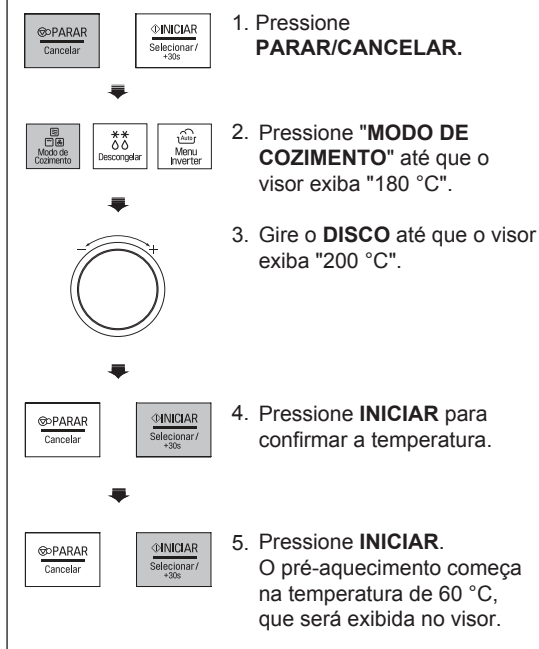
PARAR
Cancelar

INICIAR
Selecionar/ +30s

1. Pressione PARAR/CANCELAR.

Modo de Cozimento

Descongelar

Auto
Menu Inverter

2. Pressione "MODO DE COZIMENTO" até que o visor exiba "180 °C".

–
+

3. Gire o DISCO até que o visor exiba "200 °C".

PARAR
Cancelar

INICIAR
Selecionar/ +30s

4. Pressione INICIAR para confirmar a temperatura.

PARAR
Cancelar

INICIAR
Selecionar/ +30s

5. Pressione INICIAR. O pré-aquecimento começa na temperatura de 60 °C, que será exibida no visor.